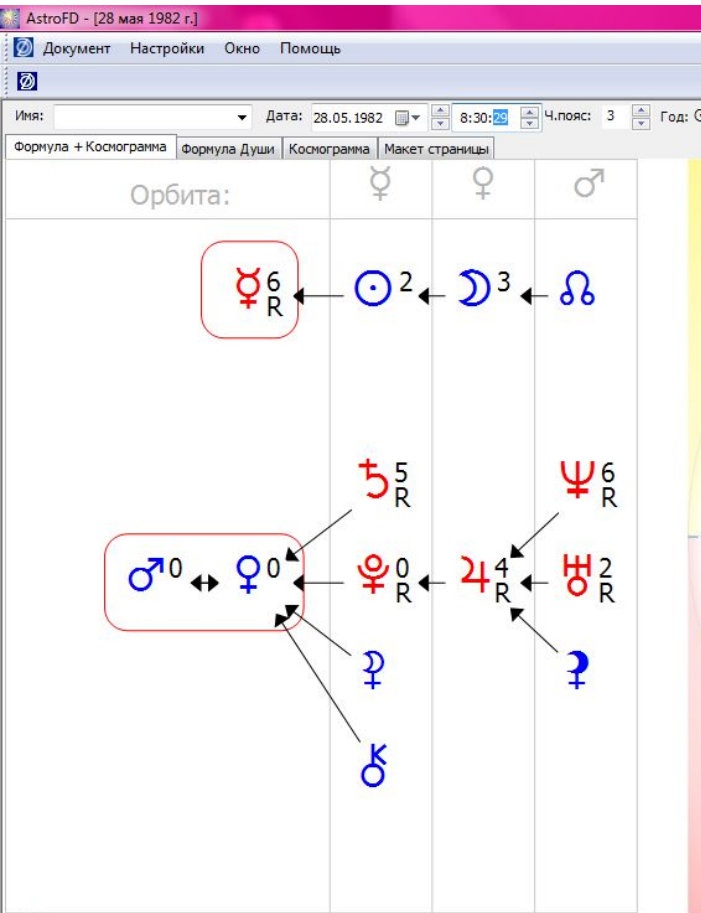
AstroFD - [28 мая 1982 г.]

Документ Настройки Окно Помощь

Имя: Дата: 28.05.1982 8:30:29 Ч.пояс: 3 Год:

Формула + Космограмма | Формула Души | Космограмма | Макет страницы

Орбита: ☿ ♀ ♂

☿ 6 R ← ☉ 2 ← ☽ 3 ← ☊

♄ 5 R

♆ 6 R

♂ 0 ↔ ♀ 0 ← ♇ 0 R ← ♃ 4 R ← ♅ 2 R

⚷